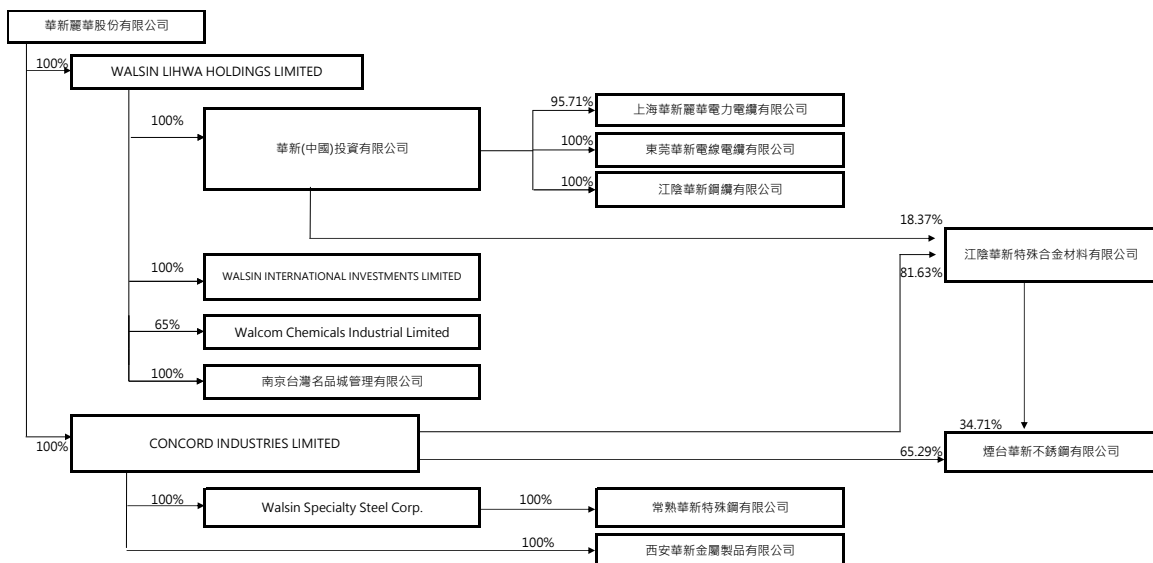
華新麗華股份有限公司

100%
WALSIN LIHWA HOLDINGS LIMITED

100%
華新(中國)投資有限公司

95.71%
上海華新麗華電力電纜有限公司

100%
東莞華新電線電纜有限公司

100%
江陰華新鋼纜有限公司

18.37%
江陰華新特殊合金材料有限公司
81.63%

100%
WALSIN INTERNATIONAL INVESTMENTS LIMITED

65%
Walcom Chemicals Industrial Limited

100%
南京台灣名品城管理有限公司

100%
CONCORD INDUSTRIES LIMITED

34.71%
65.29%
煙台華新不銹鋼有限公司

100%
Walsin Specialty Steel Corp.

100%
常熟華新特殊鋼有限公司

100%
西安華新金屬製品有限公司